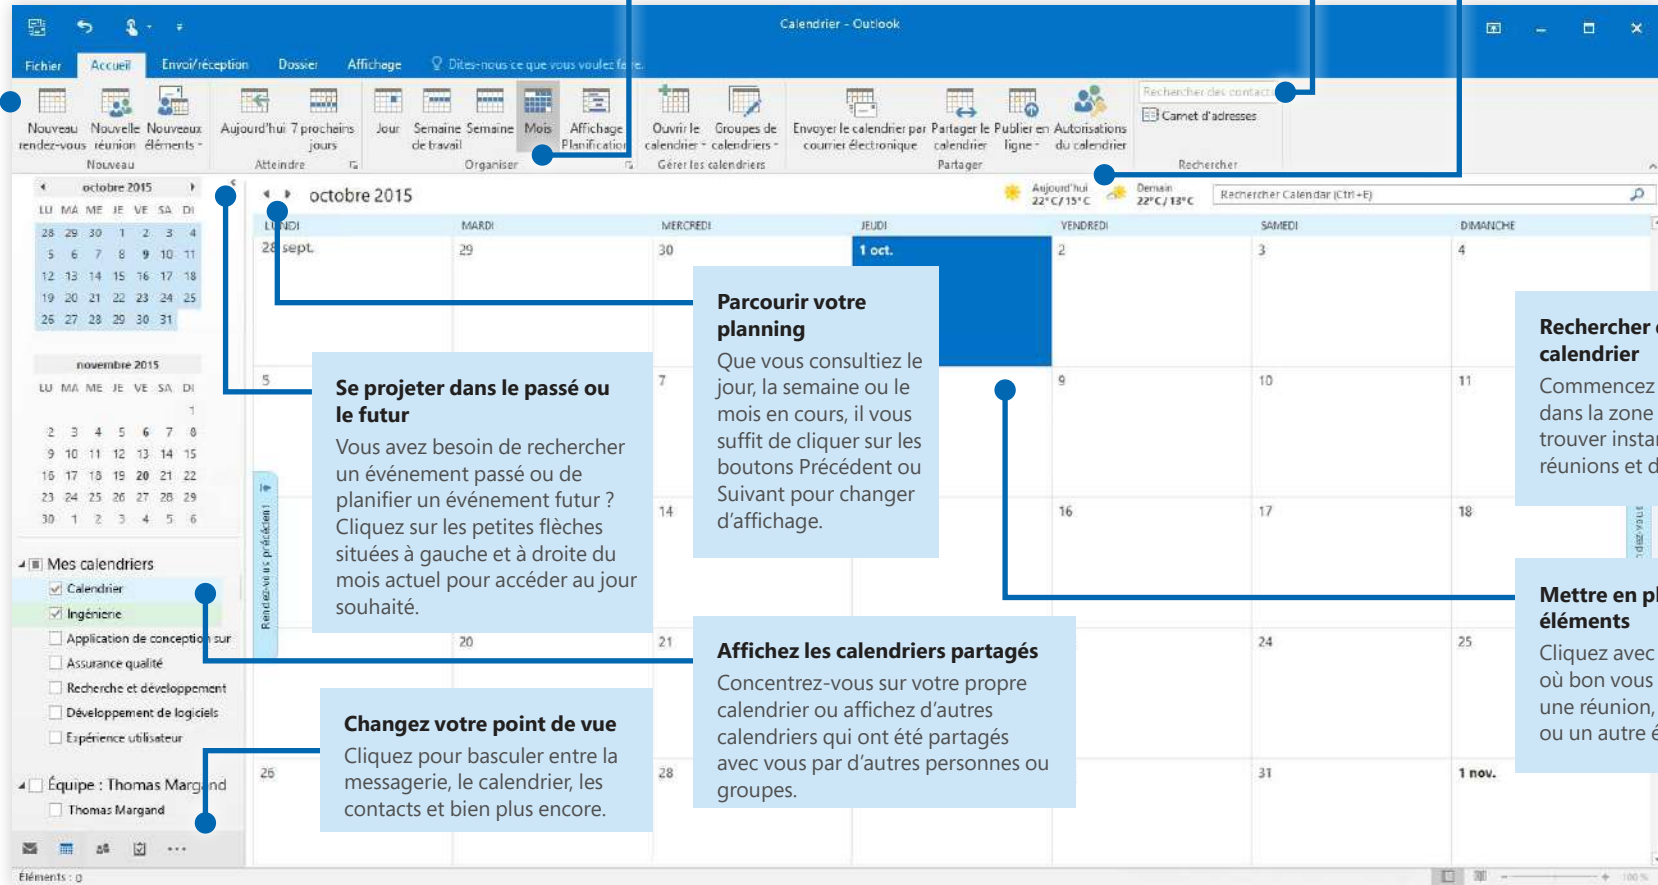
Calendrier - Outlook

Fichier Accueil Envoi/réception Dossier Affichage Dites-nous ce que vous voulez faire

Nouveau rendez-vous Nouvelle réunion Nouveaux éléments
Nouveau
Aujourd'hui 7 prochains jours
Atteindre
Jour Semaine de travail Semaine Mois Affichage Planification
Organiser
Ouvrir le calendrier Groupes de calendriers
Gérer les calendriers
Envoyer le calendrier par courrier électronique Partager le calendrier Publier en ligne Autorisations du calendrier
Partager
Rechercher des contacts
Carnet d'adresses
Rechercher

octobre 2015
LU MA ME JE VE SA DI
28 29 30 1 2 3 4
5 6 7 8 9 10 11
12 13 14 15 16 17 18
19 20 21 22 23 24 25
26 27 28 29 30 31

novembre 2015
LU MA ME JE VE SA DI
1
2 3 4 5 6 7 8
9 10 11 12 13 14 15
16 17 18 19 20 21 22
23 24 25 26 27 28 29
30 1 2 3 4 5 6

Mes calendriers
Calendrier
Ingénierie
Application de conception sur
Assurance qualité
Recherche et développement
Développement de logiciels
Expérience utilisateur

Équipe : Thomas Margand
Thomas Margand

Éléments : 0

octobre 2015
Aujourd'hui 22°C/15°C
Demain 22°C/13°C
Rechercher Calendrier (Ctrl+E)

| LUNDI | MARDI | MERCREDI | JEUDI | VENDREDI | SAMEDI | DIMANCHE |
|---|---|---|---|---|---|---|
| 28 sept. | 29 | 30 | 1 oct. | 2 | 3 | 4 |
| 5 | | 7 | | 9 | 10 | 11 |
| | | 14 | | 16 | 17 | 18 |
| | 20 | 21 | | | 24 | 25 |
| 26 | | 28 | | | 31 | 1 nov. |

Rendez-vous précédent

Parcourir votre planning
Que vous consultiez le jour, la semaine ou le mois en cours, il vous suffit de cliquer sur les boutons Précédent ou Suivant pour changer d'affichage.

Se projeter dans le passé ou le futur
Vous avez besoin de rechercher un événement passé ou de planifier un événement futur ? Cliquez sur les petites flèches situées à gauche et à droite du mois actuel pour accéder au jour souhaité.

Rechercher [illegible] calendrier
Commencez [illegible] dans la zone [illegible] trouver instar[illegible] réunions et d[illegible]

Mettre en pl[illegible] éléments
Cliquez avec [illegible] où bon vous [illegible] une réunion, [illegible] ou un autre é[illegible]

Affichez les calendriers partagés
Concentrez-vous sur votre propre calendrier ou affichez d'autres calendriers qui ont été partagés avec vous par d'autres personnes ou groupes.

Changez votre point de vue
Cliquez pour basculer entre la messagerie, le calendrier, les contacts et bien plus encore.